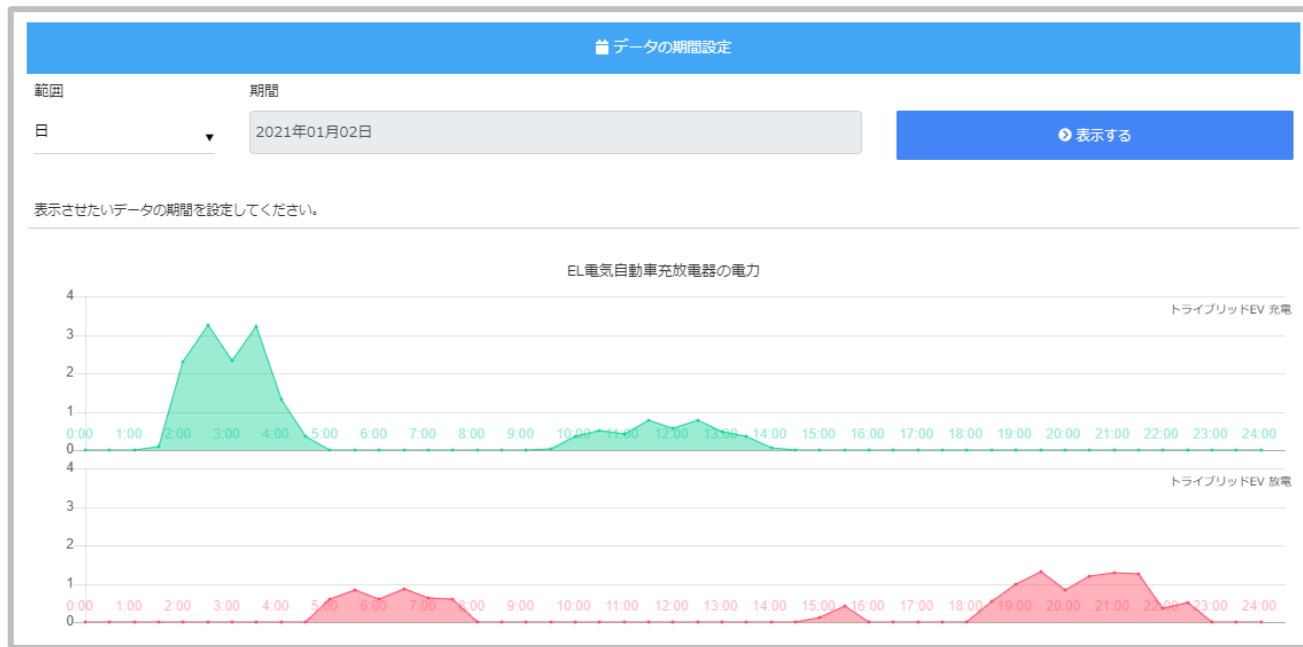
データの期間設定

範囲
日 ▾

期間
2021年01月02日

表示する

表示させたいデータの期間を設定してください。

EL電気自動車充放電器の電力

4
3
2
1
0
トライブリッドEV 充電
0:00 1:00 2:00 3:00 4:00 5:00 6:00 7:00 8:00 9:00 10:00 11:00 12:00 13:00 14:00 15:00 16:00 17:00 18:00 19:00 20:00 21:00 22:00 23:00 24:00

4
3
2
1
0
トライブリッドEV 放電
0:00 1:00 2:00 3:00 4:00 5:00 6:00 7:00 8:00 9:00 10:00 11:00 12:00 13:00 14:00 15:00 16:00 17:00 18:00 19:00 20:00 21:00 22:00 23:00 24:00